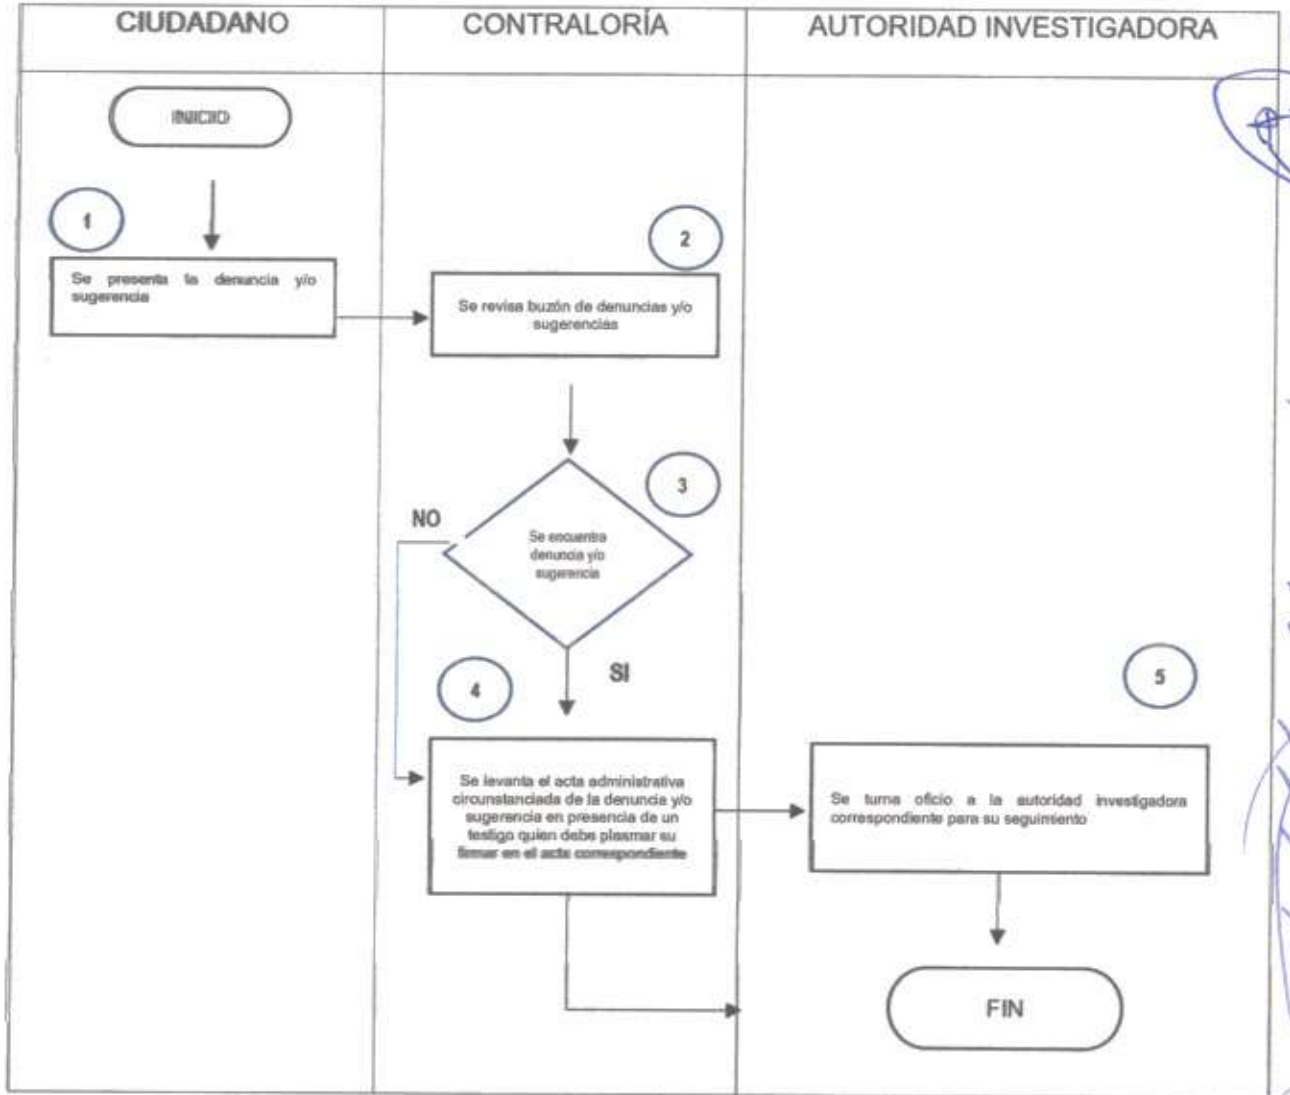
CIUDADANO

CONTRALORÍA

AUTORIDAD INVESTIGADORA

INICIO

1

Se presenta la denuncia y/o sugerencia

2

Se revisa buzón de denuncias y/o sugerencias

3

NO

Se encuentra denuncia y/o sugerencia

SI

4

Se levanta el acta administrativa circunstanciada de la denuncia y/o sugerencia en presencia de un testigo quien debe plasmar su firmar en el acta correspondiente

5

Se turna oficio a la autoridad investigadora correspondiente para su seguimiento

FIN